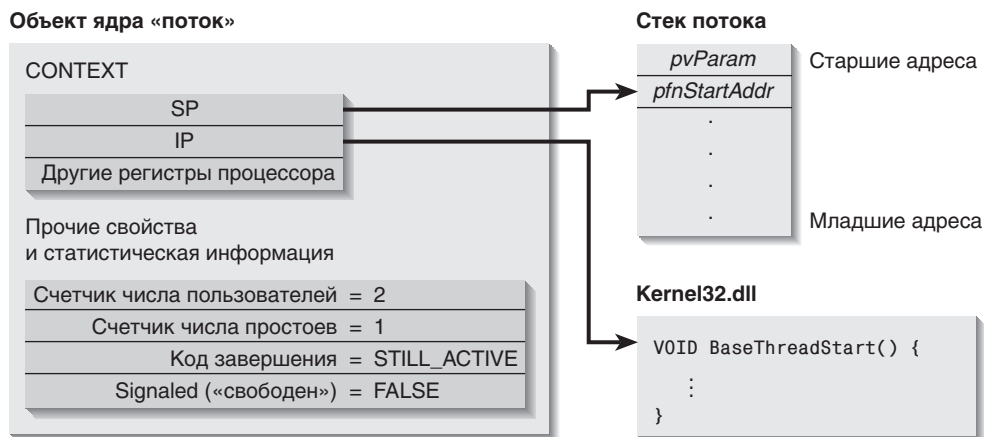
Объект ядра «поток»

CONTEXT

SP

IP

Другие регистры процессора

Прочие свойства
и статистическая информация

Счетчик числа пользователей = 2

Счетчик числа простоев = 1

Код завершения = STILL_ACTIVE

Signaled («свободен») = FALSE

Стек потока

pvParam

pfnStartAddr

.
.
.
.

Старшие адреса

Младшие адреса

Kernel32.dll

VOID BaseThreadStart() {
⋮
}